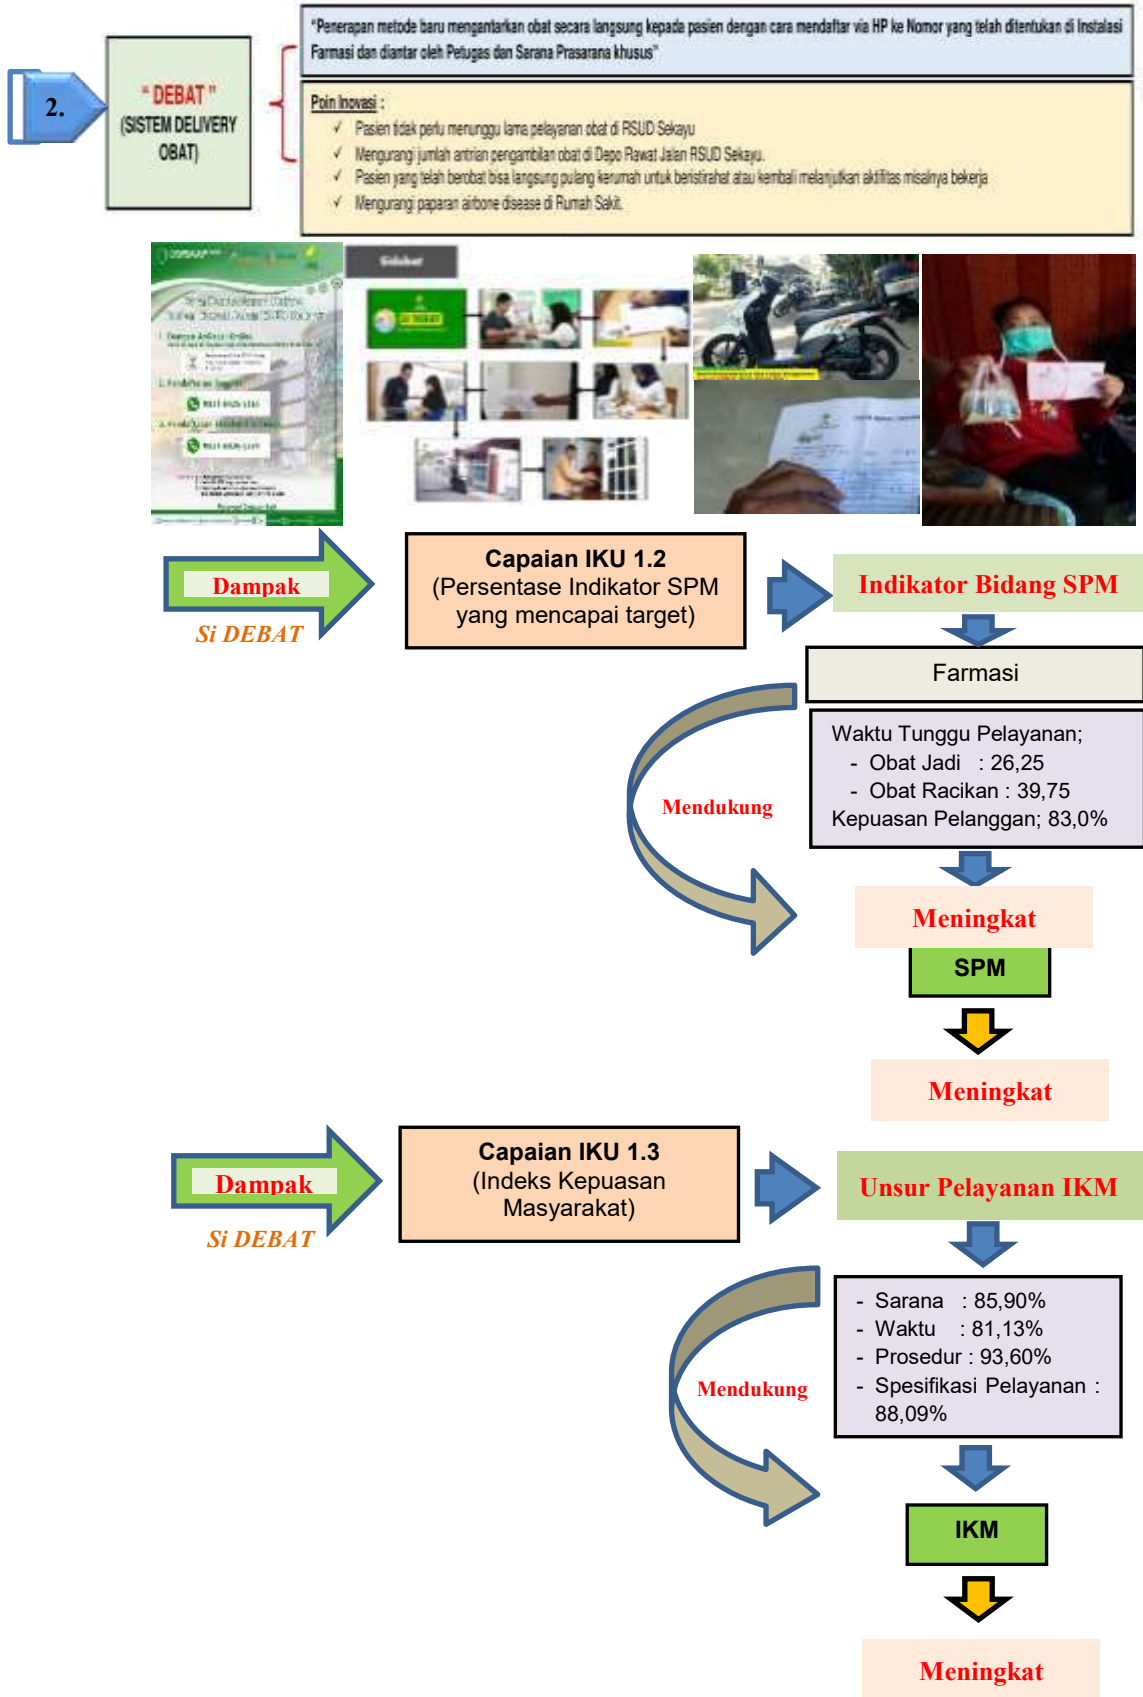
2.

" DEBAT "
(SISTEM DELIVERY OBAT)

"Penerapan metode baru mengantarkan obat secara langsung kepada pasien dengan cara mendaftar via HP ke Nomor yang telah ditentukan di Instalasi Farmasi dan diantar oleh Petugas dan Sarana Prasarana khusus"

Poin Inovasi :
✓ Pasien tidak perlu menunggu lama pelayanan obat di RSUD Sekayu
✓ Mengurangi jumlah antrian pengambilan obat di Depo Rawat Jalan RSUD Sekayu.
✓ Pasien yang telah berobat bisa langsung pulang kerumah untuk beristirahat atau kembali melanjutkan aktifitas misalnya bekerja
✓ Mengurangi paparan airbone disease di Rumah Sakit.

Dampak
Si DEBAT

Capaian IKU 1.2
(Persentase Indikator SPM yang mencapai target)

Indikator Bidang SPM

Farmasi

Waktu Tunggu Pelayanan;
- Obat Jadi : 26,25
- Obat Racikan : 39,75
Kepuasan Pelanggan; 83,0%

Mendukung

Meningkat
SPM

Meningkat

Dampak
Si DEBAT

Capaian IKU 1.3
(Indeks Kepuasan Masyarakat)

Unsur Pelayanan IKM

- Sarana : 85,90%
- Waktu : 81,13%
- Prosedur : 93,60%
- Spesifikasi Pelayanan : 88,09%

Mendukung

IKM

Meningkat